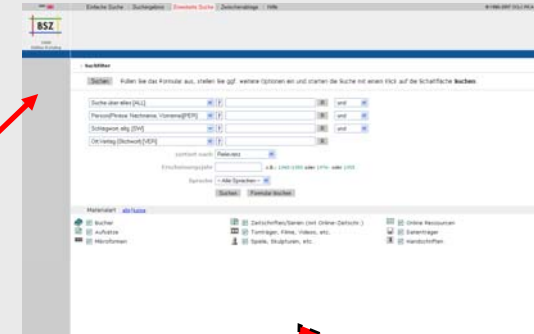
Einfache Suche | Suchergebnis | Erweiterte Suche | Zwischenablage | Hilfe

BSZ

Suchfilter

Suchen Füllen Sie das Formular aus, stellen Sie ggf. weitere Optionen ein und starten die Suche mit einem Klick auf die Schaltfläche Suchen.

Suche über alles [ALL] | und
Person[Phrase Nachname, Vorname][PER] | und
Schlagwort allg.[SW] | und
Ort Verlag [Stichwort][VER]

sortiert nach Relevanz

Erscheinungsjahr z.B.: 1990-1999 oder 1970- oder 1995

Sprache --Alle Sprachen--

Suchen Formular löschen

Materialart abwählen

Bücher | Zeitschriften/Serien (mit Online-Zeitschr.) | Online Ressourcen
Aufsätze | Tonträger, Filme, Videos, etc. | Datenträger
Mikroformen | Spiele, Skulpturen, etc. | Handschriften